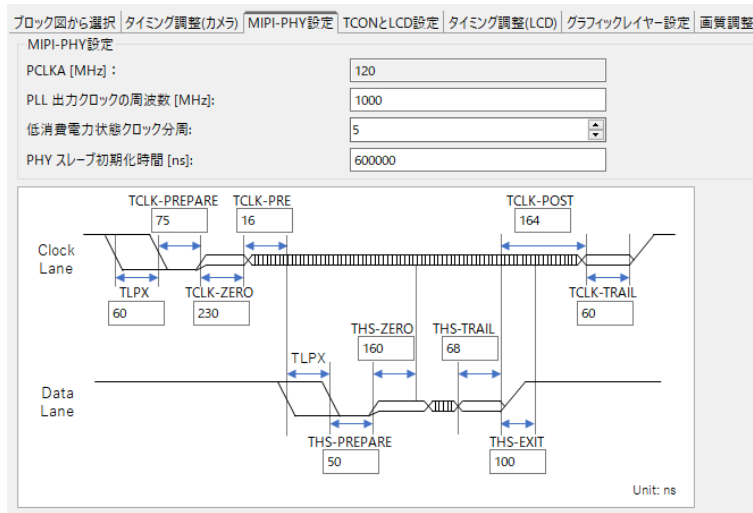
ブロック図から選択 | タイミング調整(カメラ) | MIPI-PHY設定 | TCONとLCD設定 | タイミング調整(LCD) | グラフィックレイヤー設定 | 画質調整

MIPI-PHY設定

PCLKA [MHz]: 120

PLL 出力クロックの周波数 [MHz]: 1000

低消費電力状態クロック分周: 5

PHY スレーブ初期化時間 [ns]: 600000

TCLK-PREPARE
75

TCLK-PRE
16

TCLK-POST
164

Clock Lane

TLPX
60

TCLK-ZERO
230

TCLK-TRAIL
60

THS-ZERO
160

THS-TRAIL
68

TLPX

Data Lane

THS-PREPARE
50

THS-EXIT
100

Unit: ns